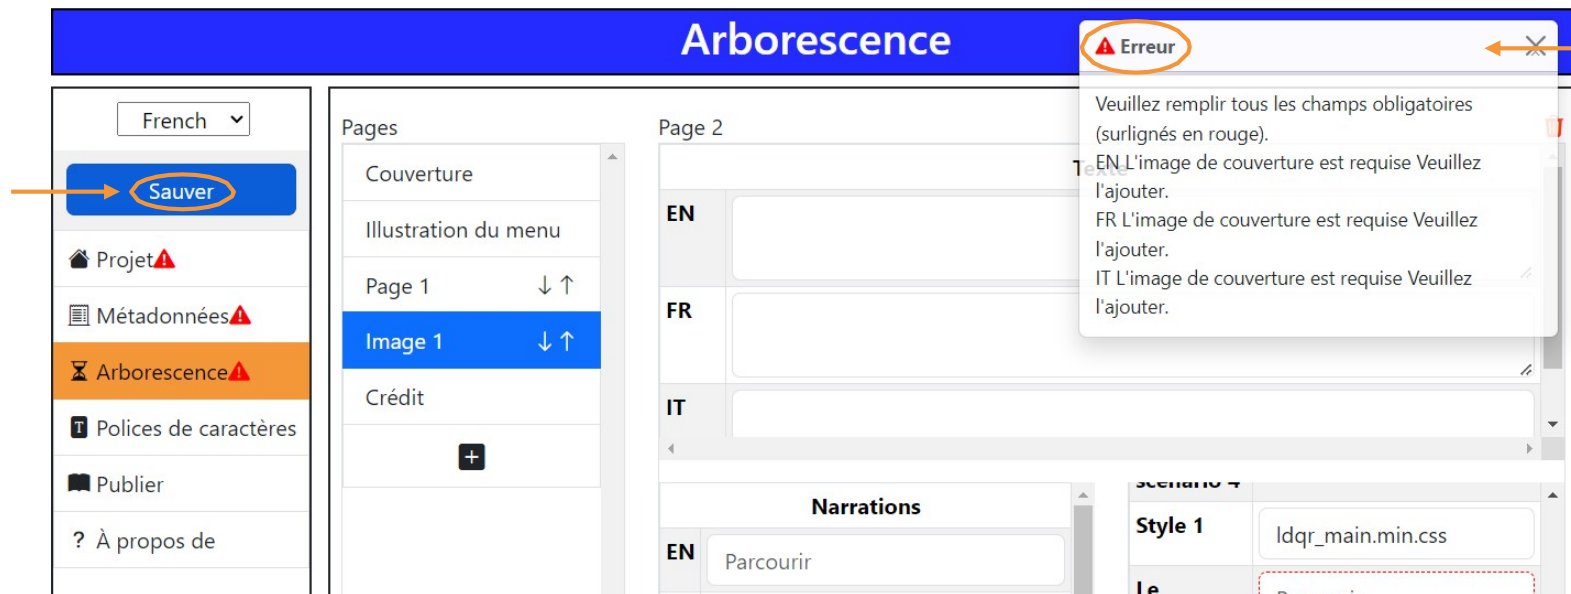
Arborescence

Erreur

Veuillez remplir tous les champs obligatoires (surlignés en rouge).
EN L'image de couverture est requise Veuillez l'ajouter.
FR L'image de couverture est requise Veuillez l'ajouter.
IT L'image de couverture est requise Veuillez l'ajouter.

French

Sauver

Projet

Métadonnées

Arborescence

Polices de caractères

Publier

? À propos de

Pages

Couverture

Illustration du menu

Page 1 ↓↑

Image 1 ↓↑

Crédit

+

Page 2

Texte

EN

FR

IT

Narrations

EN Parcourir

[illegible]

Style 1 ldqr_main.min.css

Le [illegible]